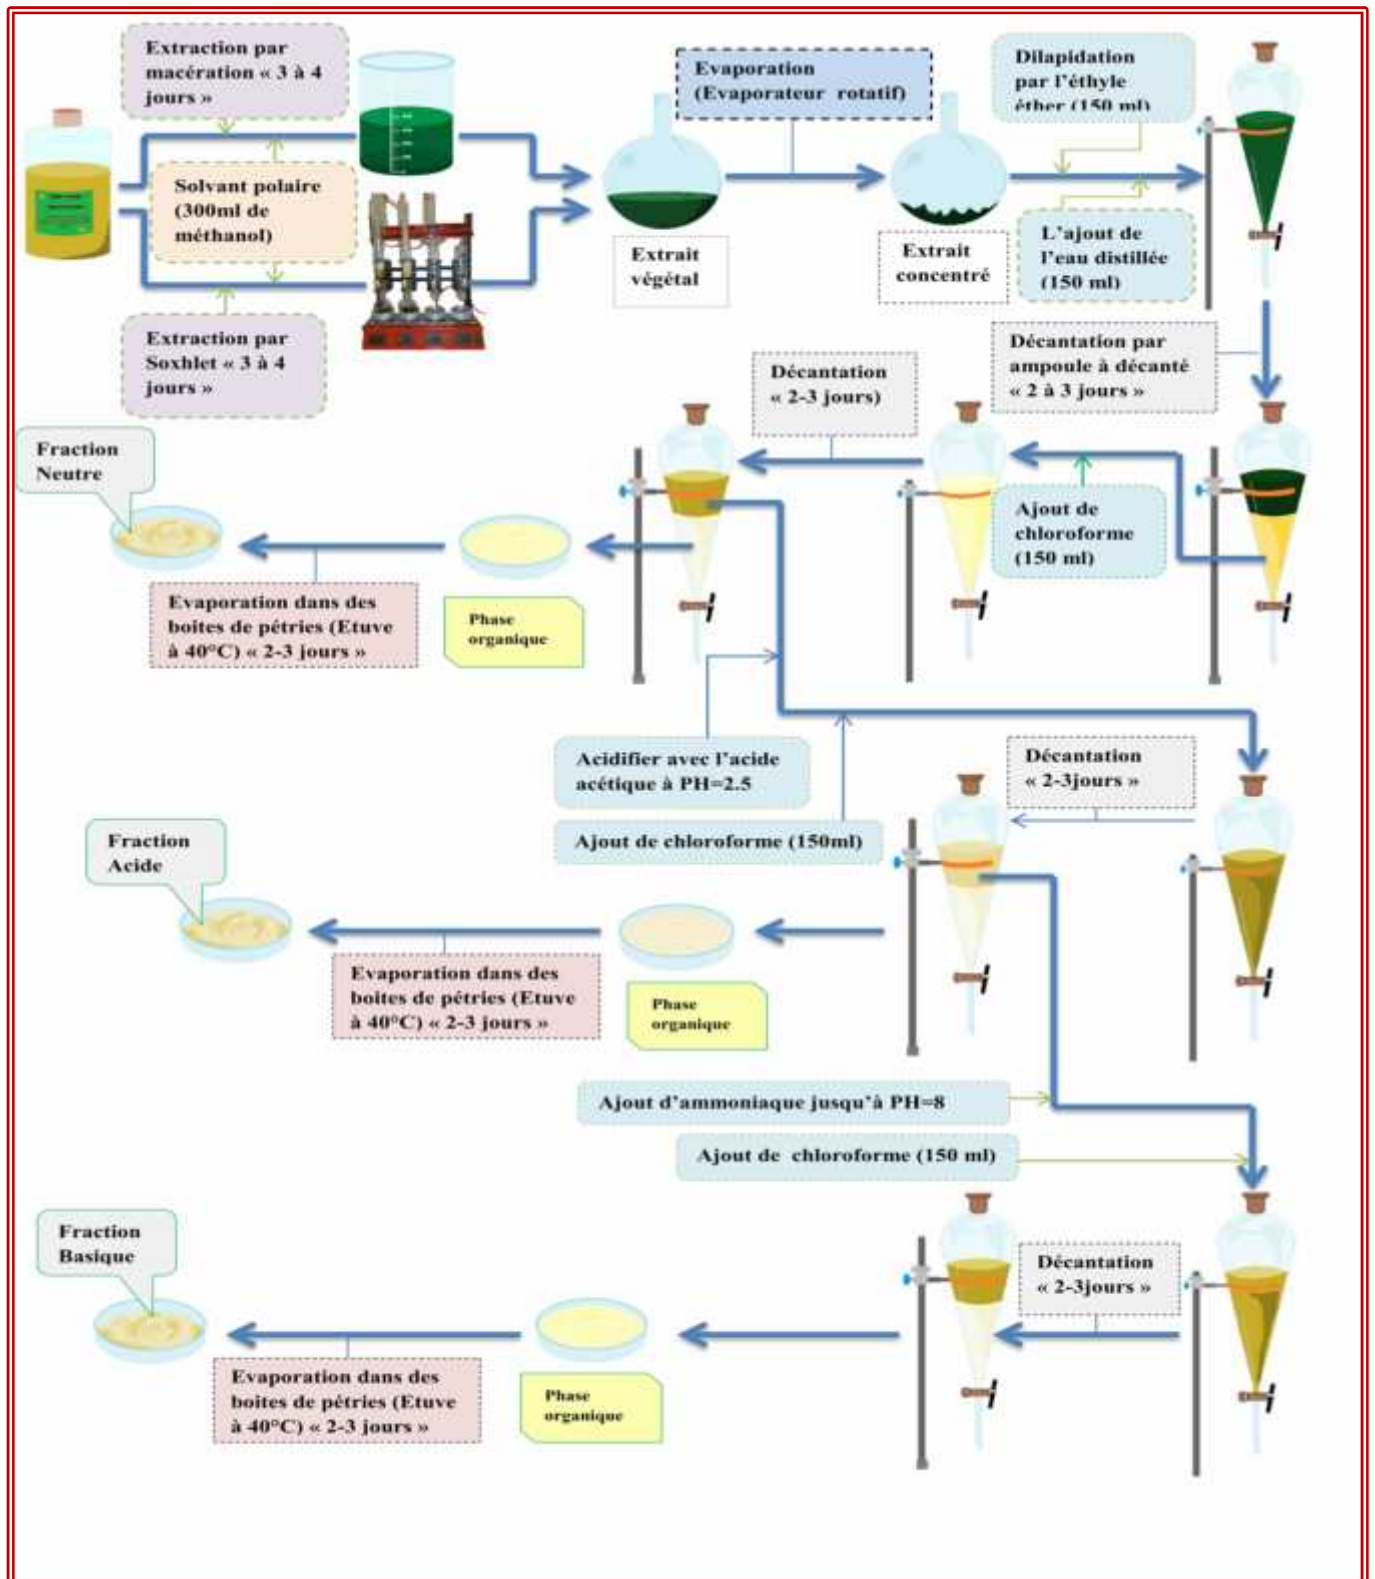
Extraction par macération « 3 à 4 jours »

Solvant polaire (300ml de méthanol)

Extraction par Soxhlet « 3 à 4 jours »

Evaporation (Evaporateur rotatif)

Extrait végétal

Extrait concentré

Dilapidation par l'éthyle éther (150 ml)

L'ajout de l'eau distillée (150 ml)

Décantation par ampoule à décanté « 2 à 3 jours »

Décantation « 2-3 jours)

Ajout de chloroforme (150 ml)

Fraction Neutre

Evaporation dans des boites de pétries (Etuve à 40°C) « 2-3 jours »

Phase organique

Acidifier avec l'acide acétique à PH=2.5

Ajout de chloroforme (150ml)

Décantation « 2-3jours »

Fraction Acide

Evaporation dans des boites de pétries (Etuve à 40°C) « 2-3 jours »

Phase organique

Ajout d'ammoniaque jusqu'à PH=8

Ajout de chloroforme (150 ml)

Fraction Basique

Décantation « 2-3jours »

Evaporation dans des boites de pétries (Etuve à 40°C) « 2-3 jours »

Phase organique